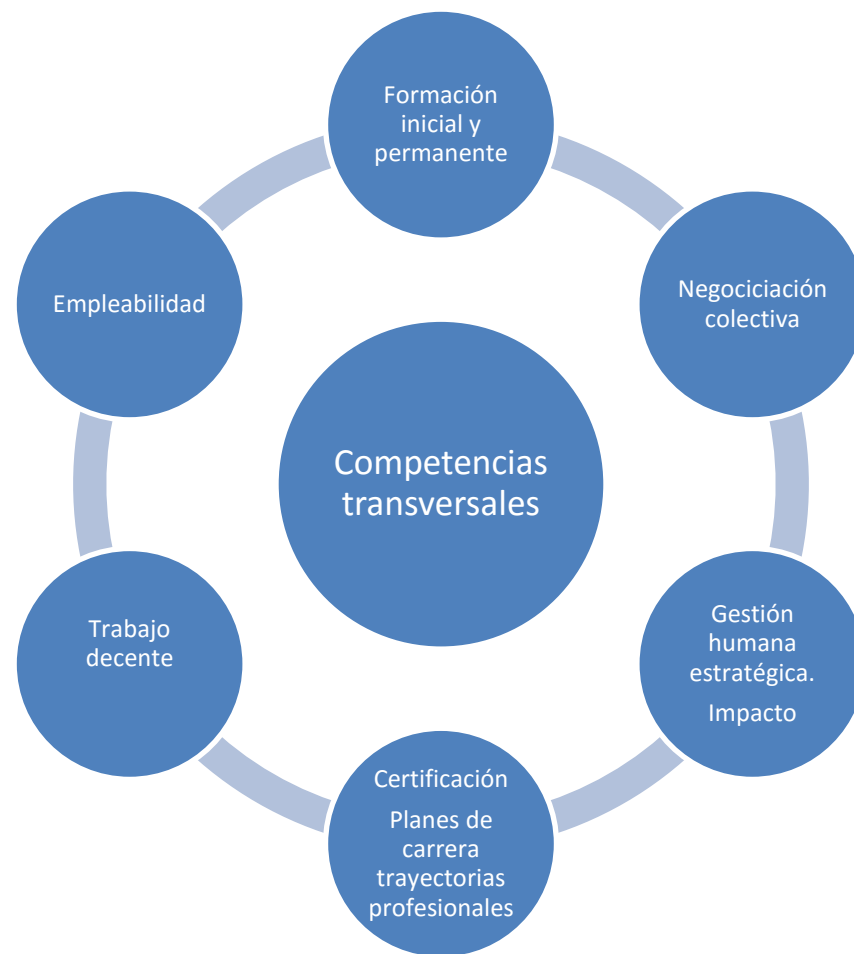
Competencias transversales

Formación inicial y permanente

Negocictiación colectiva

Gestión humana estratégica.

Impacto

Certificación

Planes de carrera trayectorias profesionales

Trabajo decente

Empleabilidad